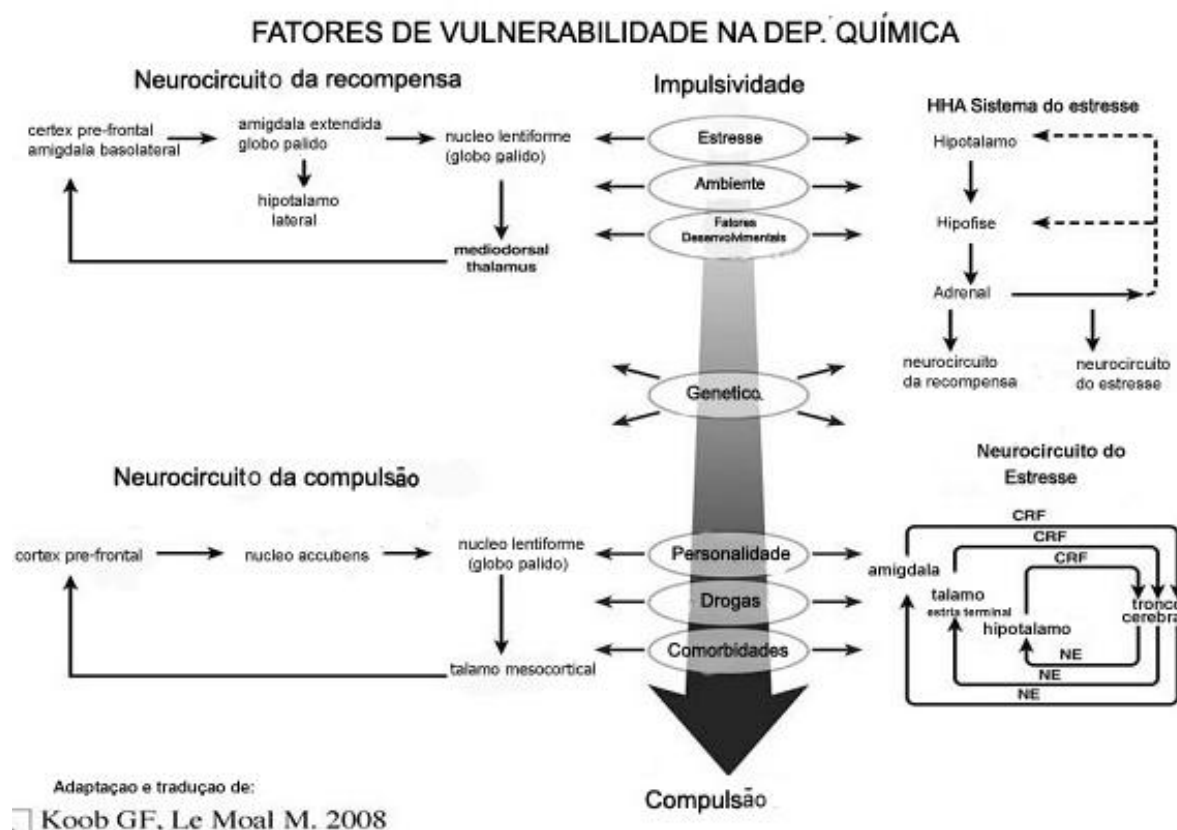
FATORES DE VULNERABILIDADE NA DEP. QUÍMICA

Neurocircuito da recompensa

certex pre-frontal amigdala basolateral

amigdala extendida globo palido

hipotalamo lateral

nucleo lentiforme (globo palido)

mediodorsal thalamus

Impulsividade

Estresse

Ambiente

Fatores Desenvolvimentais

Genetico

HHA Sistema do estresse

Hipotalamo

Hipofise

Adrenal

neurocircuito da recompensa

neurocircuito do estresse

Neurocircuito da compulsão

cortex pre-frontal

nucleo accubens

nucleo lentiforme (globo palido)

talamo mesocortical

Personalidade

Drogas

Comorbidades

Neurocircuito do Estresse

CRF

CRF

CRF

amigdala

talamo estria terminal

hipotalamo

tronco cerebra

NE

NE

NE

Compulsão

Adaptaçao e traduçao de:

Koob GF, Le Moal M. 2008